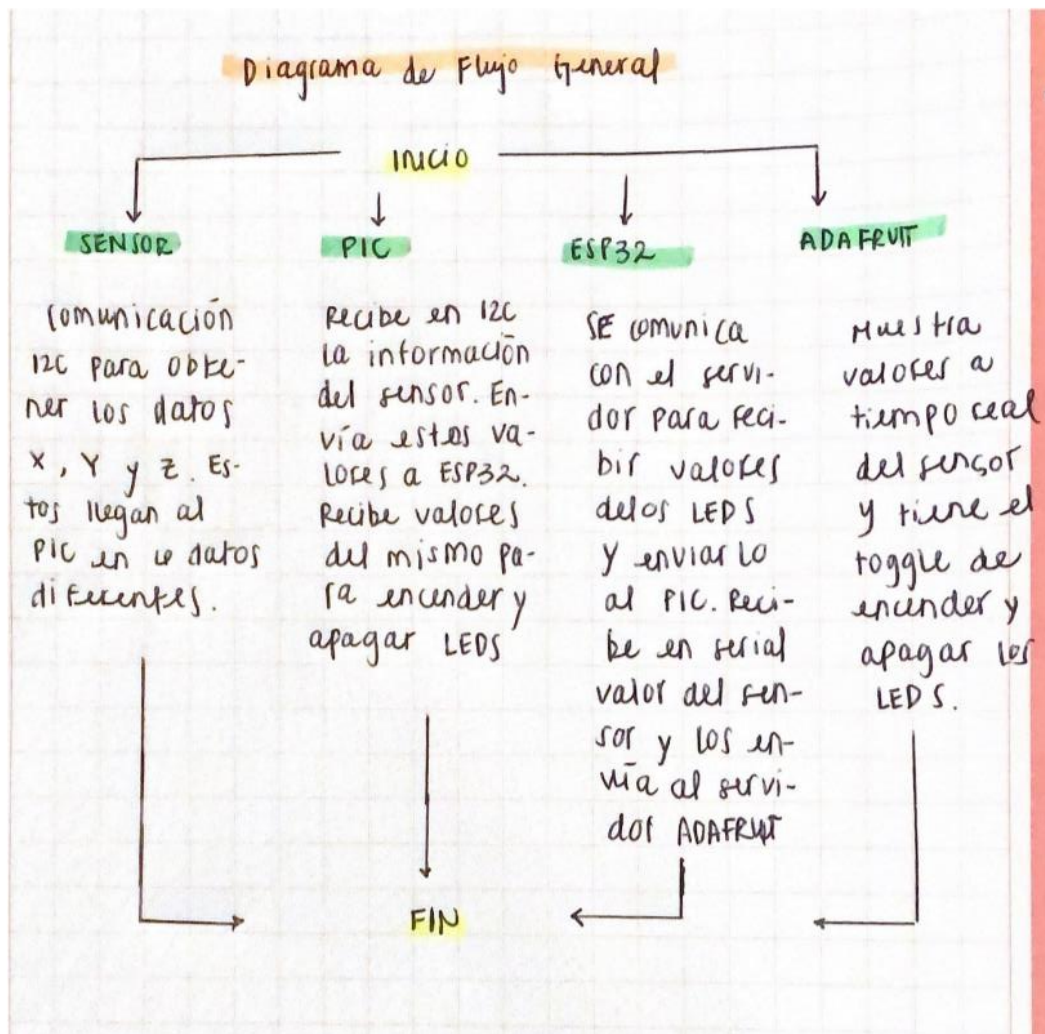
Diagrama de Flujo General

INICIO

SENSOR

comunicación I2C para obtener los datos X, Y y Z. Estos llegan al PIC en 6 datos diferentes.

PIC

Recibe en I2C la información del sensor. Envía estos valores a ESP32. Recibe valores del mismo para encender y apagar LEDS

ESP32

SE comunica con el servidor para recibir valores de los LEDS y enviarlo al PIC. Recibe en serial valor del sensor y los envía al servidor ADAFRUIT

ADAFRUIT

Muestra valores a tiempo real del sensor y tiene el toggle de encender y apagar los LEDS.

FIN